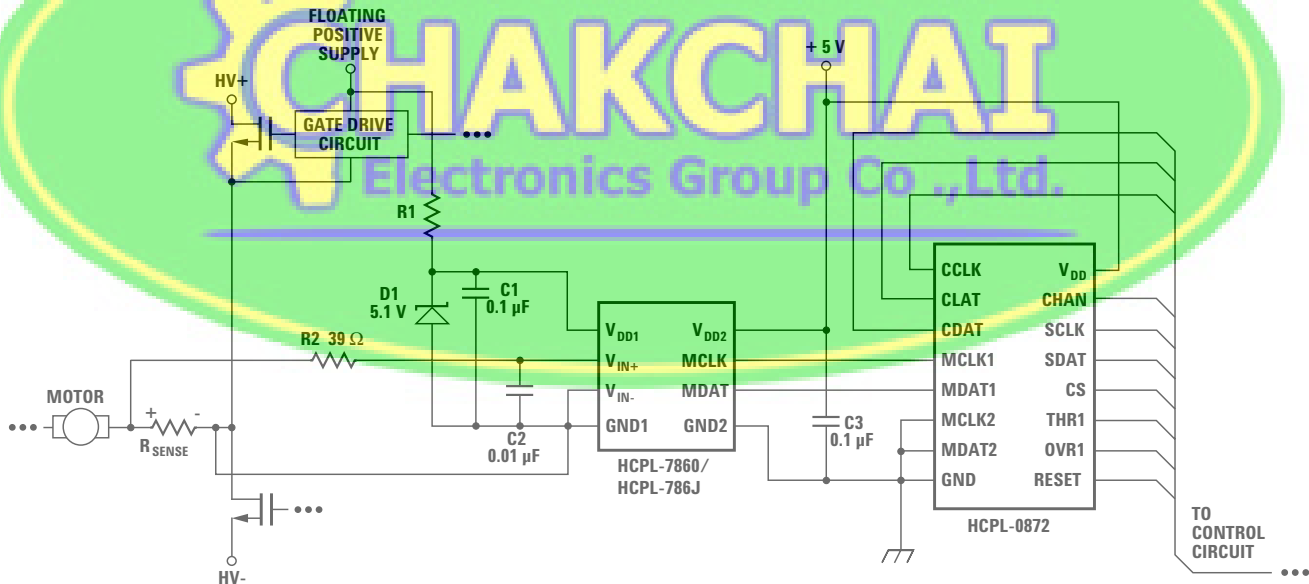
CHAKCHAI
Electronics Group Co.,Ltd.

FLOATING POSITIVE SUPPLY

HV+

GATE DRIVE CIRCUIT

+ 5 V

R1

D1 5.1 V

C1 0.1 μF

R2 39 Ω

MOTOR

+ -

$R_{SENSE}$

C2 0.01 μF

HV-

$V_{DD1}$
$V_{IN+}$
$V_{IN-}$
GND1

$V_{DD2}$
MCLK
MDAT
GND2

HCPL-7860/ HCPL-786J

C3 0.1 μF

CCLK
CLAT
CDAT
MCLK1
MDAT1
MCLK2
MDAT2
GND

$V_{DD}$
CHAN
SCLK
SDAT
CS
THR1
OVR1
RESET

HCPL-0872

TO CONTROL CIRCUIT